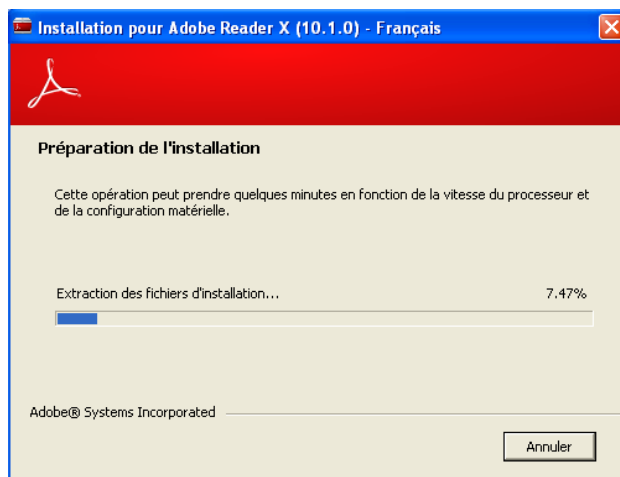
Installation pour Adobe Reader X (10.1.0) - Français

Préparation de l'installation

Cette opération peut prendre quelques minutes en fonction de la vitesse du processeur et de la configuration matérielle.

Extraction des fichiers d'installation...

7.47%

Adobe® Systems Incorporated

Annuler